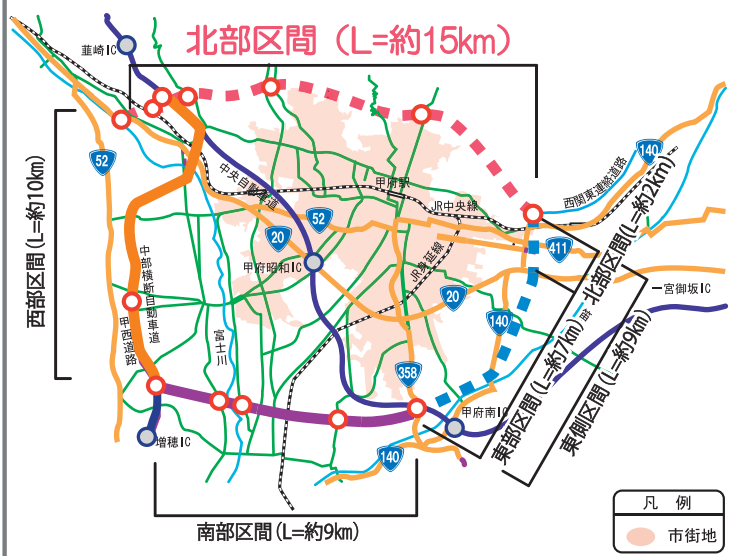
北部区間（L=約15km）

韮崎IC

西部区間（L=約10km）

52

中央自動車道

甲府駅

JR中央線

52

20

甲府昭和IC

中部横断自動車道

甲西道路

富士川

JR身延線

20

140

358

甲府南IC

増穂IC

140

南部区間（L=約9km）

140

西関東連絡道路

411

北部区間（L=約2km）

東部区間（L=約7km）

宮御坂IC

東側区間（L=約9km）

凡例

市街地